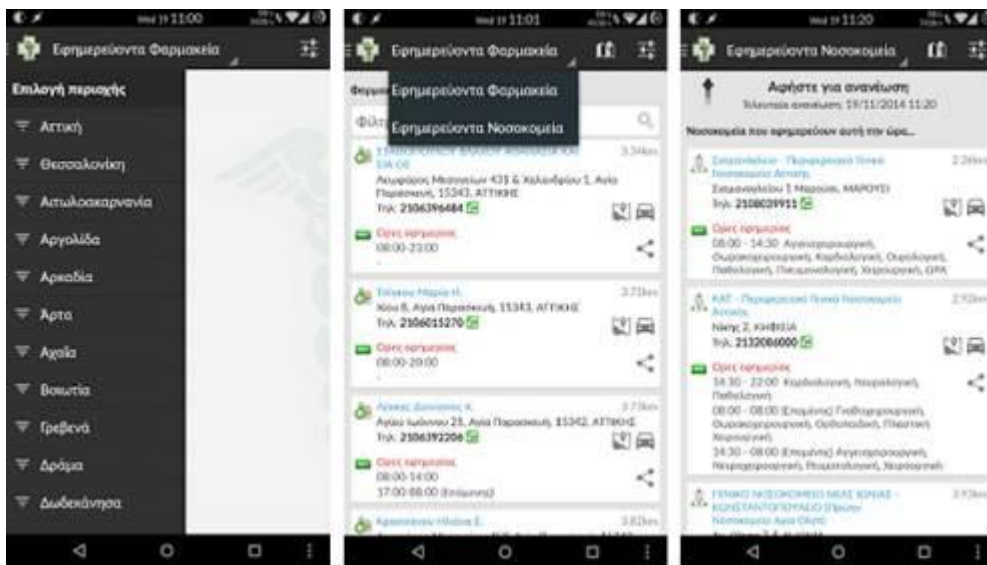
Wed 19 11:00

Εφημερεύοντα Φαρμακεία

Επιλογή περιοχής

Αττική

Θεσσαλονίκη

Αιτωλοακαρνανία

Αργολίδα

Αρκαδία

Άρτα

Αχαΐα

Βοιωτία

Γρεβενά

Δράμα

Δωδεκάνησα

Wed 19 11:01

Εφημερεύοντα Φαρμακεία

Εφημερεύοντα Φαρμακεία

Εφημερεύοντα Νοσοκομεία

Φίλτ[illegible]

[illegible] 3.34km

Λεωφόρος Μεσογείων 435 & Χαλκιδόνος 1, Αγία Παρασκευή, 15343, ΑΤΤΙΚΗΣ

Τηλ: 2106396484

Ώρες εφημερίας

08:00-23:00

Σάλακου Μαρία Η. 3.71km

Χίου 8, Αγία Παρασκευή, 15343, ΑΤΤΙΚΗΣ

Τηλ: 2106015270

Ώρες εφημερίας

08:00-20:00

Αγγέλες Διονύσιος Κ. 3.73km

Αγίου Ιωάννου 25, Αγία Παρασκευή, 15342, ΑΤΤΙΚΗΣ

Τηλ: 2106392206

Ώρες εφημερίας

08:00-14:00

17:00-08:00 (Επόμενης)

Κρασσάκου Ηλιάνα Σ. 3.82km

Wed 19 11:20

Εφημερεύοντα Νοσοκομεία

Αφήστε για ανανέωση

Τελευταία ανανέωση: 19/11/2014 11:20

Νοσοκομεία που εφημερεύουν αυτή την ώρα...

Σισμανόγλειο - Περιφερειακό Γενικό Νοσοκομείο Αττικής 2.26km

Σισμανογλείου 1, Μαρούσι, ΜΑΡΟΥΣΙ

Τηλ: 2108039911

Ώρες εφημερίας

08:00 - 14:30 Αγγειοχειρουργική, Ωτορινολαρυγγολογική, Καρδιολογική, Ουρολογική, Παθολογική, Πνευμονολογική, Χειρουργική, ΩΡΛ

ΚΑΤ - Περιφερειακό Γενικό Νοσοκομείο Αττικής 2.92km

Νίκης 2, ΚΗΦΙΣΙΑ

Τηλ: 2132086000

Ώρες εφημερίας

14:30 - 22:00 Καρδιολογική, Νευρολογική, Παθολογική

08:00 - 08:00 (Επομένης) Γναθοχειρουργική, Ουροχειρουργική, Ορθοπαιδική, Πλαστική Χειρουργική

14:30 - 08:00 (Επομένης) Αγγειοχειρουργική, Νευροχειρουργική, Ρευματολογική, Χειρουργική

ΓΕΝΙΚΟ ΝΟΣΟΚΟΜΕΙΟ ΝΕΑΣ ΙΩΝΙΑΣ - ΚΩΝΣΤΑΝΤΟΠΟΥΛΕΙΟ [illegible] 3.93km

Νοσοκομείο Αγία Όλγα